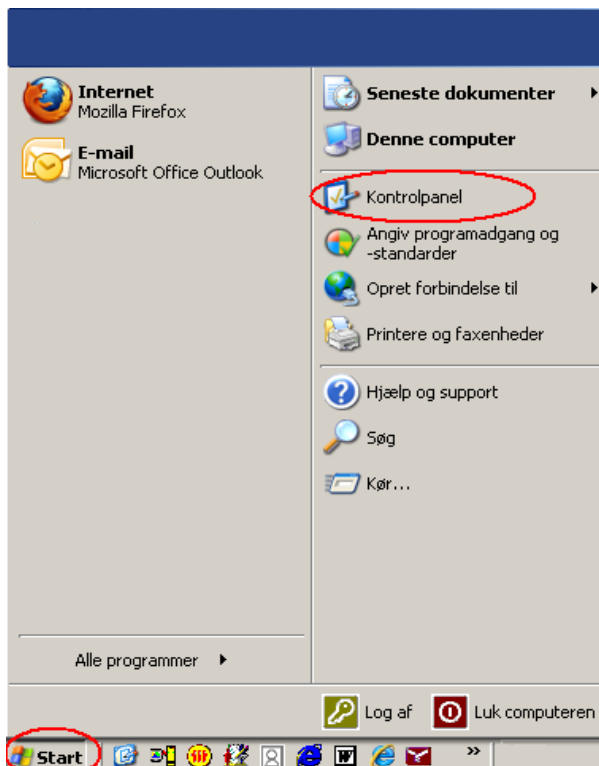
Internet
Mozilla Firefox

E-mail
Microsoft Office Outlook

Alle programmer

Seneste dokumenter

Denne computer

Kontrolpanel

Angiv programadgang og -standarder

Opret forbindelse til

Printere og faxenheder

Hjælp og support

Søg

Kør...

Log af

Luk computeren

Start

»